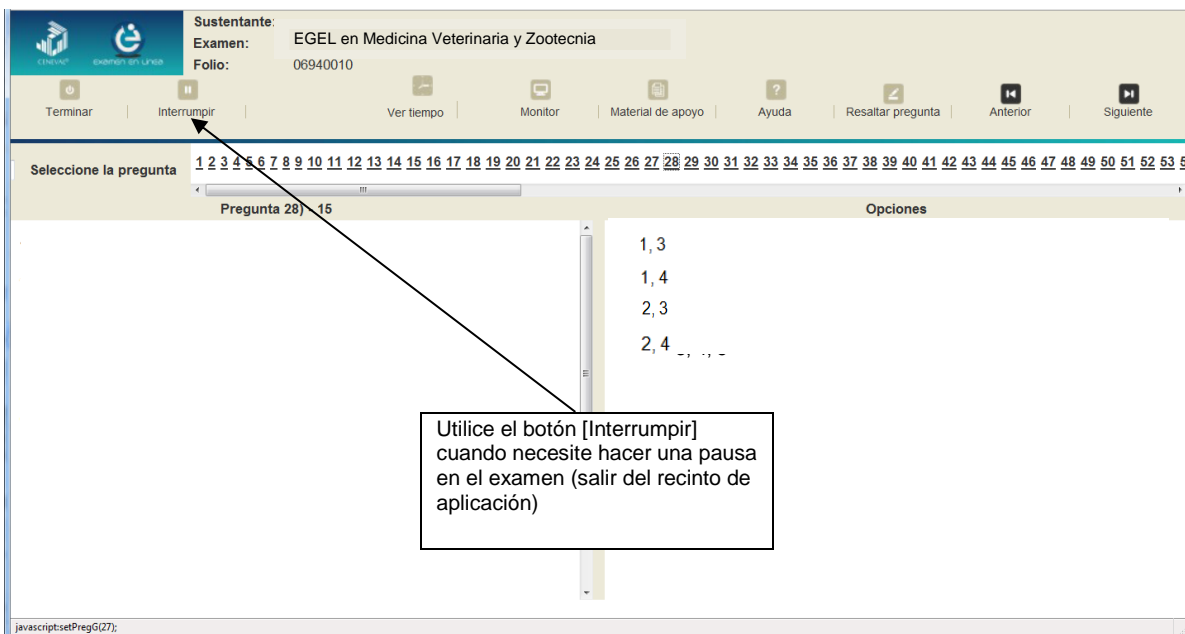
CENEVAL examen en línea

Sustentante:
Examen: EGEL en Medicina Veterinaria y Zootecnia
Folio: 06940010

Terminar | Interrumpir | Ver tiempo | Monitor | Material de apoyo | Ayuda | Resaltar pregunta | Anterior | Siguiente

Seleccione la pregunta 1 2 3 4 5 6 7 8 9 10 11 12 13 14 15 16 17 18 19 20 21 22 23 24 25 26 27 28 29 30 31 32 33 34 35 36 37 38 39 40 41 42 43 44 45 46 47 48 49 50 51 52 53 5

Pregunta 28) - 15

Opciones

1, 3
1, 4
2, 3
2, 4

Utilice el botón [Interrumpir] cuando necesite hacer una pausa en el examen (salir del recinto de aplicación)

javascript:setPregG(27);